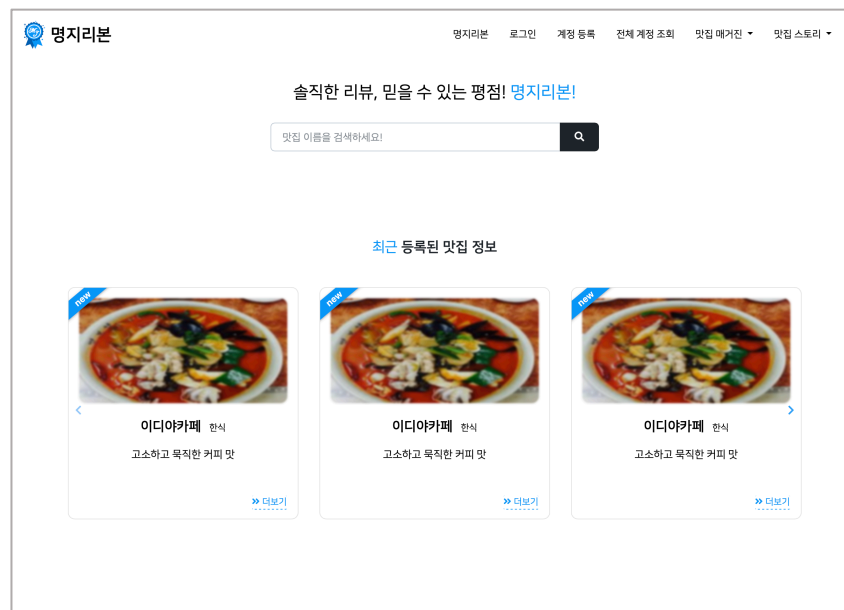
명지리본

명지리본 로그인 계정 등록 전체 계정 조회 맛집 매거진 맛집 스토리

솔직한 리뷰, 믿을 수 있는 평점! 명지리본!

맛집 이름을 검색하세요!

최근 등록된 맛집 정보

new
이디야카페 한식
고소하고 묵직한 커피 맛
» 더보기

new
이디야카페 한식
고소하고 묵직한 커피 맛
» 더보기

new
이디야카페 한식
고소하고 묵직한 커피 맛
» 더보기